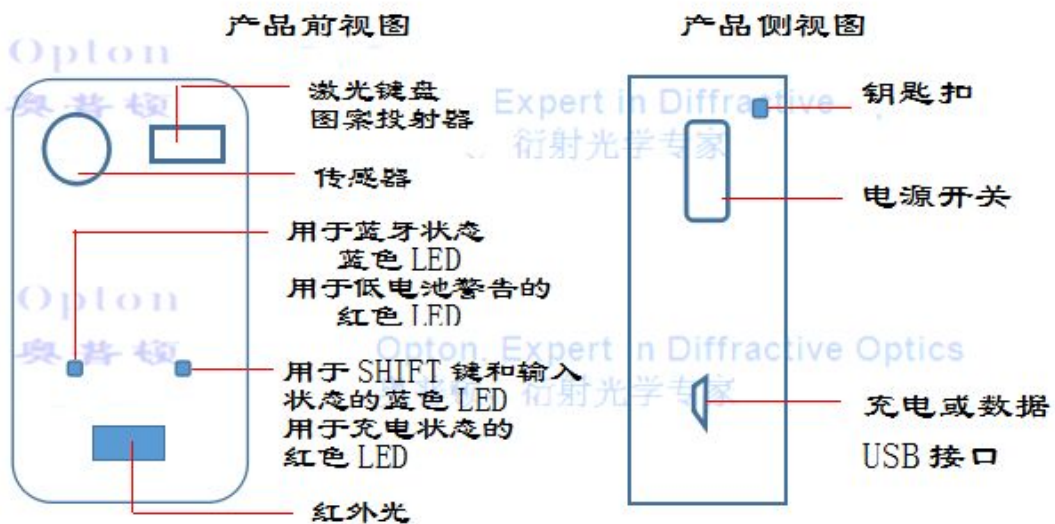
产品前视图

产品侧视图

Opton
奥普顿

激光键盘
图案投射器

Expert in Diffractive
衍射光学专家

钥匙扣

传感器

电源开关

用于蓝牙状态
蓝色 LED
用于低电池警告的
红色 LED

Opton
奥普顿

Opton. Expert in Diffractive Optics
奥普顿 衍射光学专家

用于 SHIFT 键和输入
状态的蓝色 LED
用于充电状态的
红色 LED

充电或数据
USB 接口

红外光